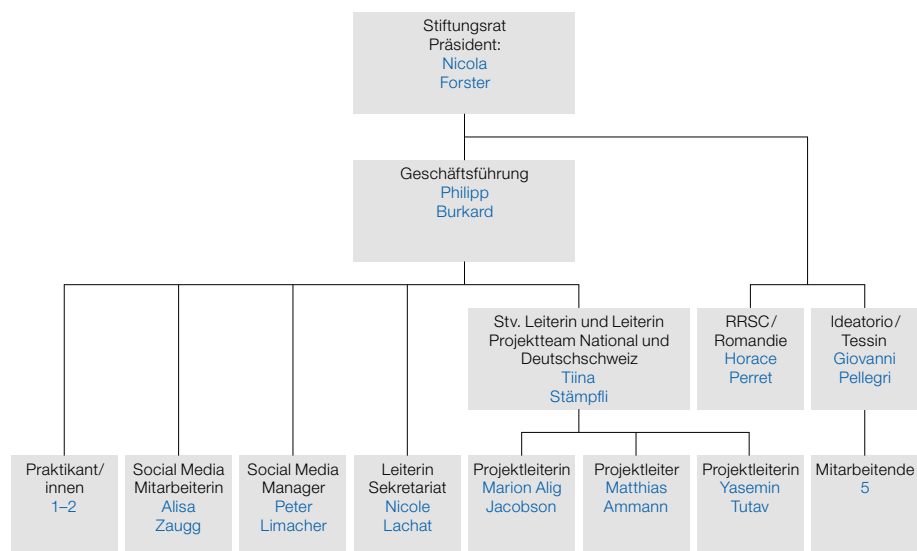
Stiftungsrat Präsident: Nicola Forster

Geschäftsführung Philipp Burkard

Praktikant/innen 1–2

Social Media Mitarbeiterin Alisa Zaugg

Social Media Manager Peter Limacher

Leiterin Sekretariat Nicole Lachat

Stv. Leiterin und Leiterin Projektteam National und Deutschschweiz Tiina Stämpfli

Projektleiterin Marion Alig Jacobson

Projektleiter Matthias Ammann

Projektleiterin Yasemin Tutav

RRSC/ Romandie Horace Perret

Ideatorio/ Tessin Giovanni Pellegri

Mitarbeitende 5